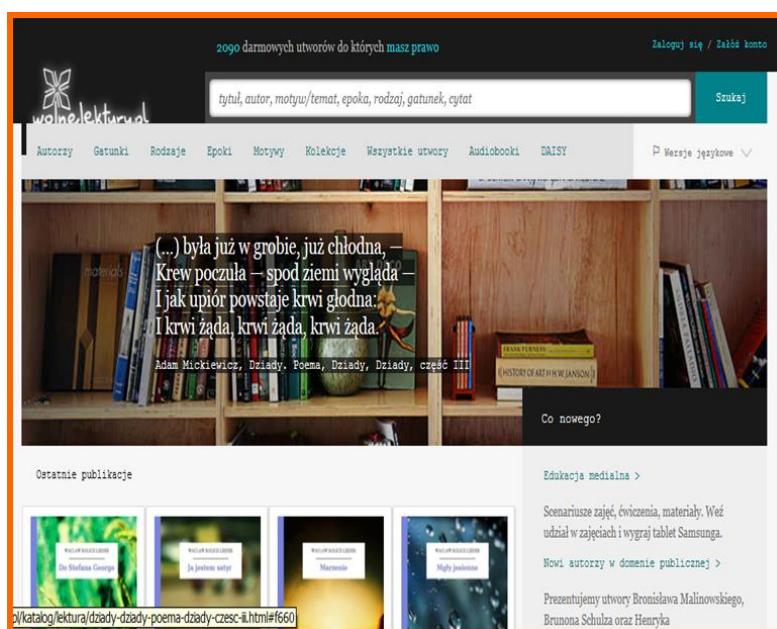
2090 darmowych utworów do których masz prawo

Zaloguj się / Załóż konto

wolnelektury.pl

tytuł, autor, motyw/temat, epoka, rodzaj, gatunek, cytat

Szukaj

Autorzy Gatunki Rodzaje Epoki Motywy Kolekcje Wszystkie utwory Audiobooki DAISY

Wersje językowe

(...) była już w grobie, już chłodna, —
Krew poczuła — spod ziemi wygląda —
I jak upiór powstaje krwi głodna:
I krwi żąda, krwi żąda, krwi żąda.

Adam Mickiewicz, Dziady. Poema, Dziady, Dziady, część III

HISTORY OF ART H.W. JANSON

Co nowego?

Ostatnie publikacje

WACŁAW ROLICZ-LIEDER
Do Stefana George

WACŁAW ROLICZ-LIEDER
Ja jestem satyr

WACŁAW ROLICZ-LIEDER
Marzenie

WACŁAW ROLICZ-LIEDER
Mgły jesienne

Edukacja medialna >

Scenariusze zajęć, ćwiczenia, materiały. Weź udział w zajęciach i wygraj tablet Samsunga.

Nowi autorzy w domenie publicznej >

Prezentujemy utwory Bronisława Malinowskiego, Brunona Schulza oraz Henryka

pl/katalog/lektura/dziady-dziady-poema-dziady-czesc-iii.html#f660